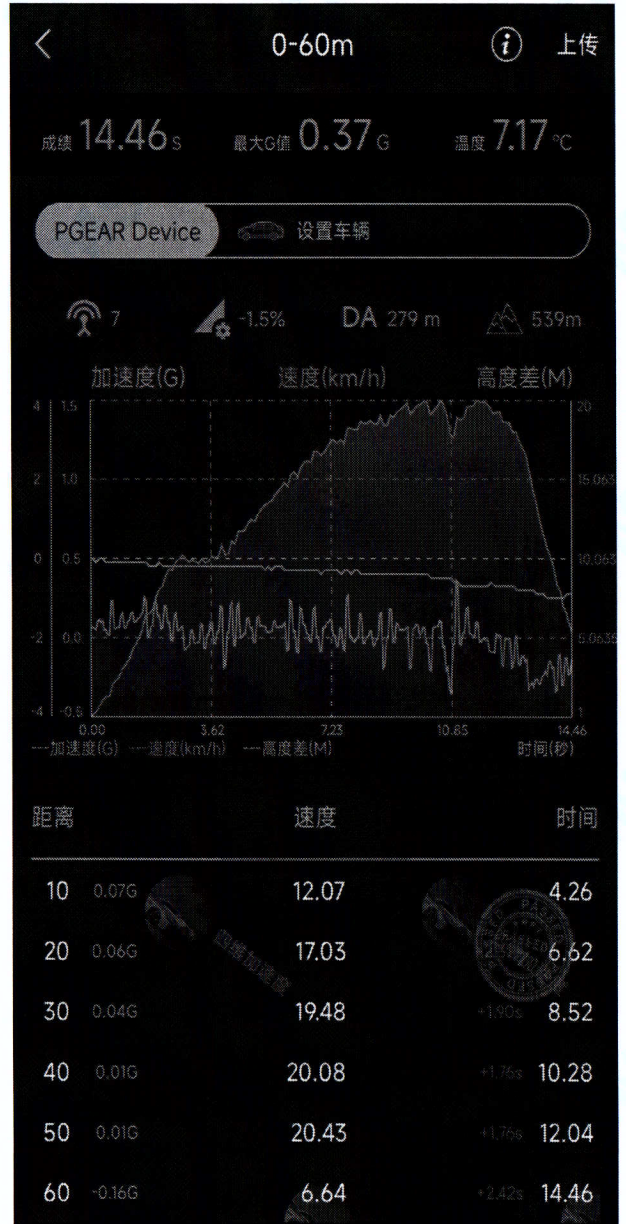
< 0-60m $i$ 上传

成绩 14.46 s 最大G值 0.37 G 温度 7.17 °C

PGEAR Device 设置车辆

7 -1.5% DA 279 m 539m

加速度(G) 速度(km/h) 高度差(M)

4 1.5 20
2 1.0 15.063
0 0.5 10.063
-2 0.0 5.0635
-4 -0.5 1
0.00 3.62 7.23 10.85 14.46
---加速度(G) ---速度(km/h) ---高度差(M) 时间(秒)

| 距离 | | 速度 | | 时间 |
|---|---|---|---|---|
| 10 | 0.07G | 12.07 | | 4.26 |
| 20 | 0.06G | 17.03 | | 6.62 |
| 30 | 0.04G | 19.48 | +1.90s | 8.52 |
| 40 | 0.01G | 20.08 | +1.76s | 10.28 |
| 50 | 0.01G | 20.43 | +1.76s | 12.04 |
| 60 | -0.16G | 6.64 | +2.42s | 14.46 |

四维加速度